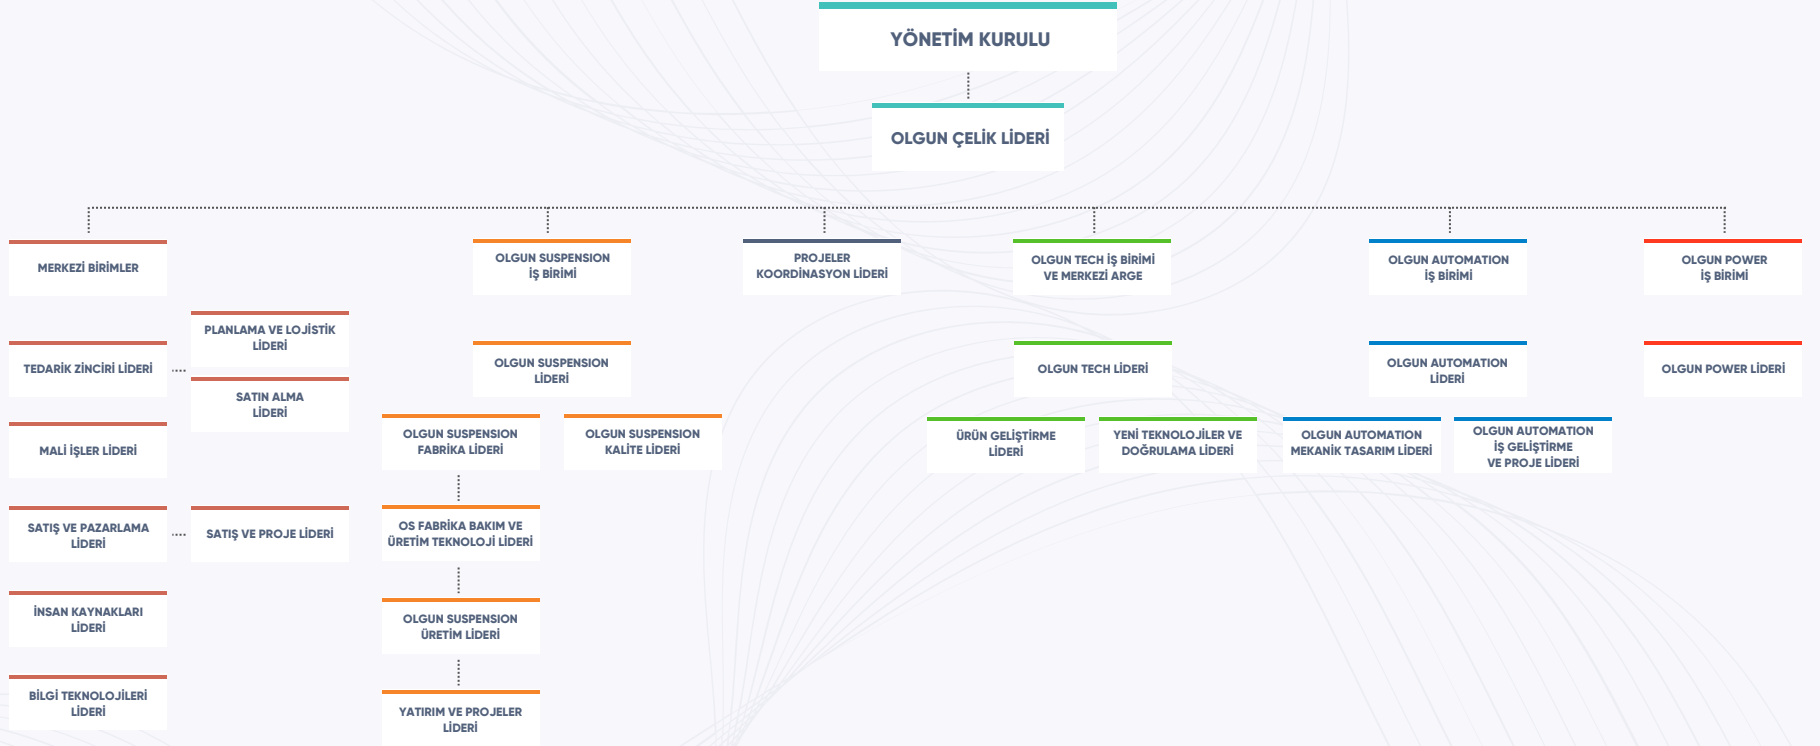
YÖNETİM KURULU

OLGUN ÇELİK LİDERİ

MERKEZİ BİRİMLER

TEDARİK ZİNCİRİ LİDERİ

PLANLAMA VE LOJİSTİK LİDERİ

SATIN ALMA LİDERİ

MALİ İŞLER LİDERİ

SATIŞ VE PAZARLAMA LİDERİ

SATIŞ VE PROJE LİDERİ

İNSAN KAYNAKLARI LİDERİ

BİLGİ TEKNOLOJİLERİ LİDERİ

OLGUN SUSPENSION İŞ BİRİMİ

OLGUN SUSPENSION LİDERİ

OLGUN SUSPENSION FABRİKA LİDERİ

OLGUN SUSPENSION KALİTE LİDERİ

OS FABRİKA BAKIM VE ÜRETİM TEKNOLOJİ LİDERİ

OLGUN SUSPENSION ÜRETİM LİDERİ

YATIRIM VE PROJELER LİDERİ

PROJELER KOORDİNASYON LİDERİ

OLGUN TECH İŞ BİRİMİ VE MERKEZİ ARGE

OLGUN TECH LİDERİ

ÜRÜN GELİŞTİRME LİDERİ

YENİ TEKNOLOJİLER VE DOĞRULAMA LİDERİ

OLGUN AUTOMATION İŞ BİRİMİ

OLGUN AUTOMATION LİDERİ

OLGUN AUTOMATION MEKANİK TASARIM LİDERİ

OLGUN AUTOMATION İŞ GELİŞTİRME VE PROJE LİDERİ

OLGUN POWER İŞ BİRİMİ

OLGUN POWER LİDERİ